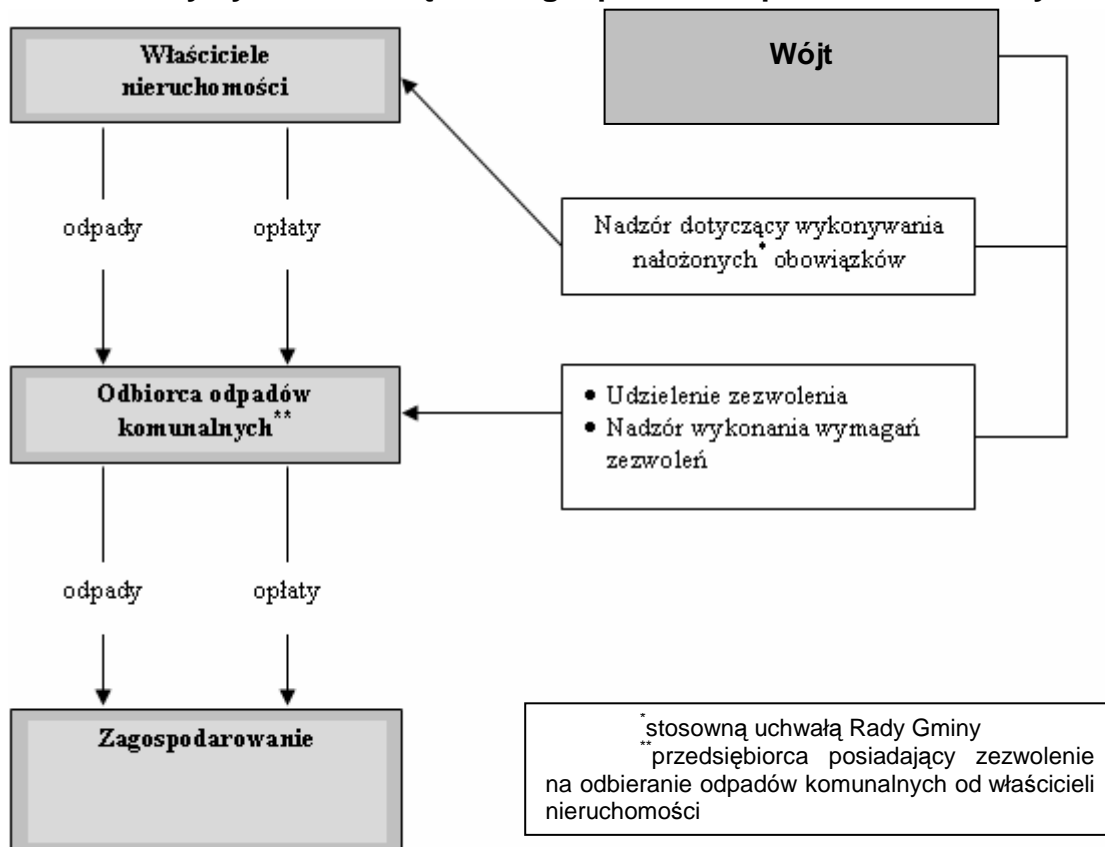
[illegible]

Właściciele nieruchomości

Wójt

odpady

opłaty

Nadzór dotyczący wykonywania nałożonych$^{*}$ obowiązków

Odbiorca odpadów komunalnych$^{**}$

- Udzielenie zezwolenia
- Nadzór wykonania wymagań zezwoleń

odpady

opłaty

Zagospodarowanie

$^{*}$stosowną uchwałą Rady Gminy
$^{**}$przedsiębiorca posiadający zezwolenie na odbieranie odpadów komunalnych od właścicieli nieruchomości